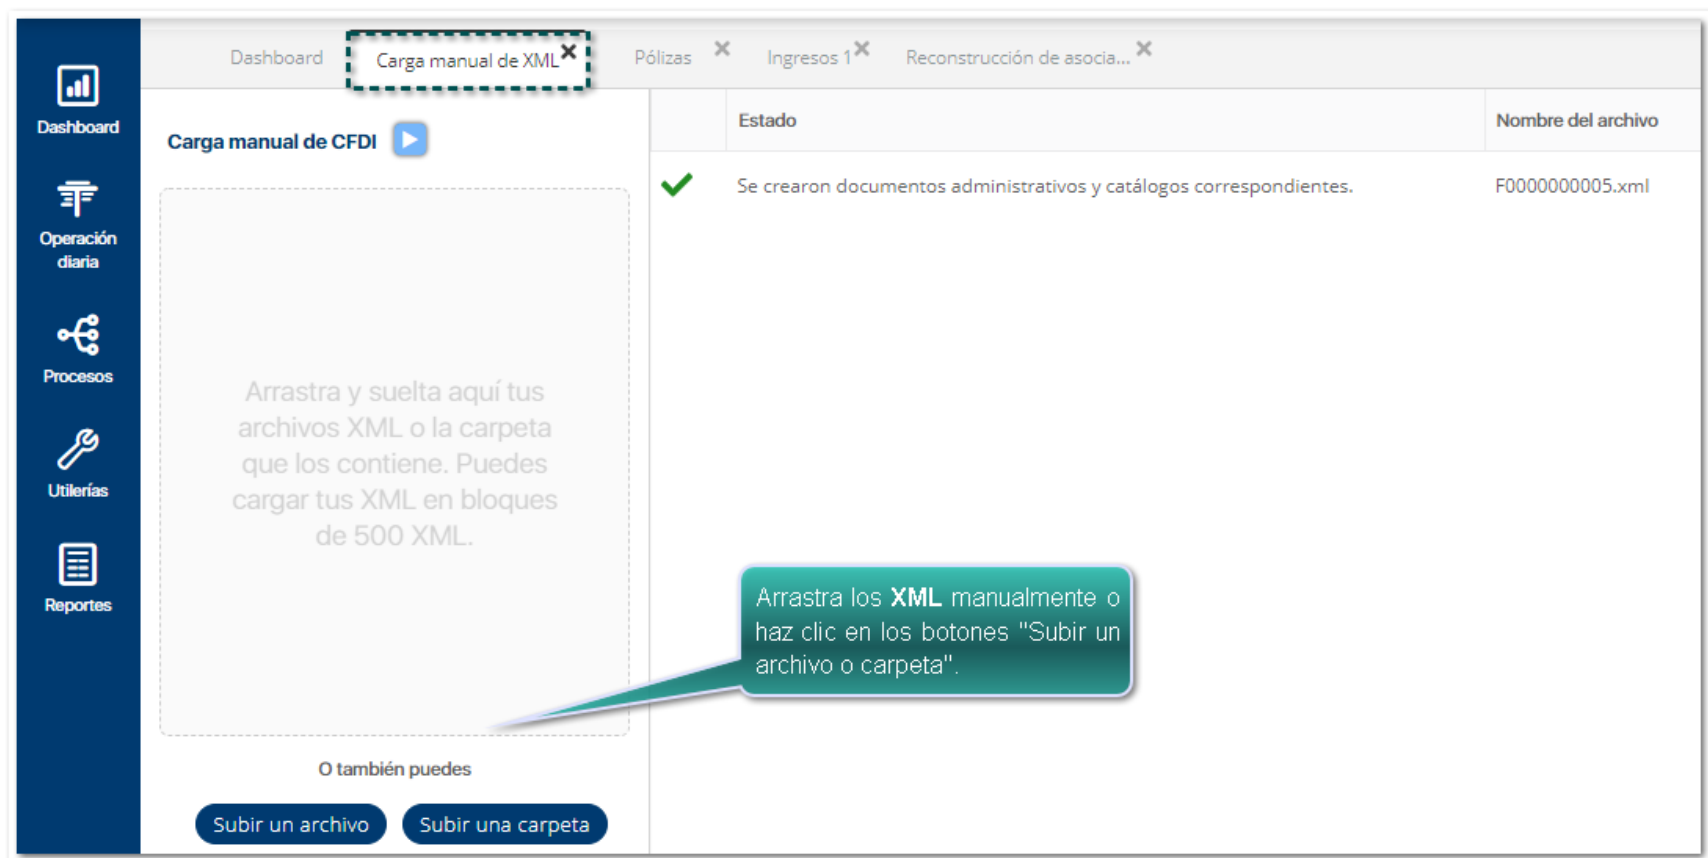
Dashboard

Operación diaria

Procesos

Utilerías

Reportes

Dashboard
Carga manual de XML ×
Pólizas ×
Ingresos 1 ×
Reconstrucción de asocia... ×

Carga manual de CFDI

Arrastra y suelta aquí tus archivos XML o la carpeta que los contiene. Puedes cargar tus XML en bloques de 500 XML.

O también puedes

Subir un archivo
Subir una carpeta

| | Estado | Nombre del archivo |
|---|---|---|
| ✓ | Se crearon documentos administrativos y catálogos correspondientes. | F0000000005.xml |

Arrastra los **XML** manualmente o haz clic en los botones "Subir un archivo o carpeta".